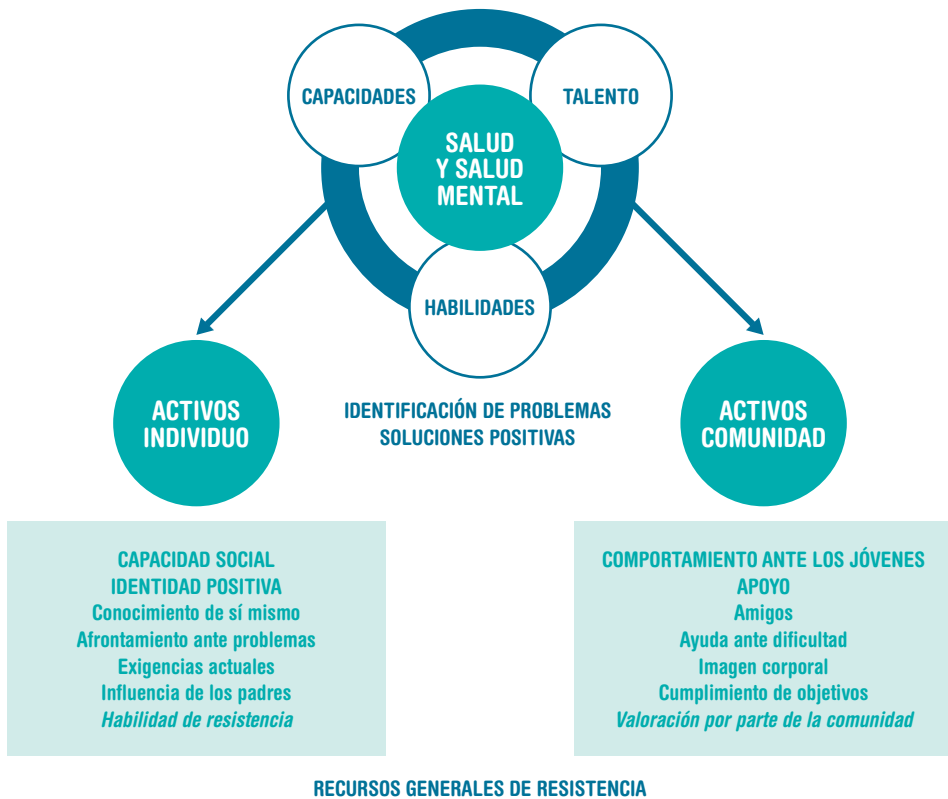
CAPACIDADES

TALENTO

SALUD Y SALUD MENTAL

HABILIDADES

ACTIVOS INDIVIDUO

IDENTIFICACIÓN DE PROBLEMAS
SOLUCIONES POSITIVAS

ACTIVOS COMUNIDAD

CAPACIDAD SOCIAL
IDENTIDAD POSITIVA
Conocimiento de sí mismo
Afrontamiento ante problemas
Exigencias actuales
Influencia de los padres
*Habilidad de resistencia*

COMPORTAMIENTO ANTE LOS JÓVENES
APOYO
Amigos
Ayuda ante dificultad
Imagen corporal
Cumplimiento de objetivos
*Valoración por parte de la comunidad*

RECURSOS GENERALES DE RESISTENCIA